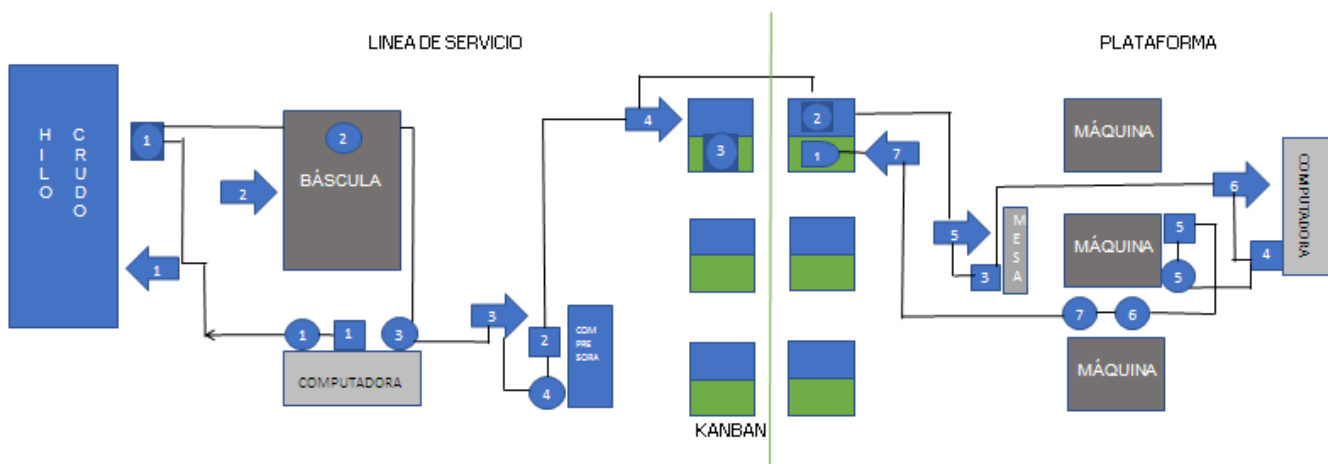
LINEA DE SERVICIO

PLATAFORMA

HILO CRUDO

1

2

BÁSCULA

2

1

1

1

3

COMPUTADORA

3

2

4

COM PRE SORA

4

3

KANBAN

2

1

7

MÁQUINA

6

COMPUTADORA

5

MESA

3

MÁQUINA

5

5

4

7

6

MÁQUINA